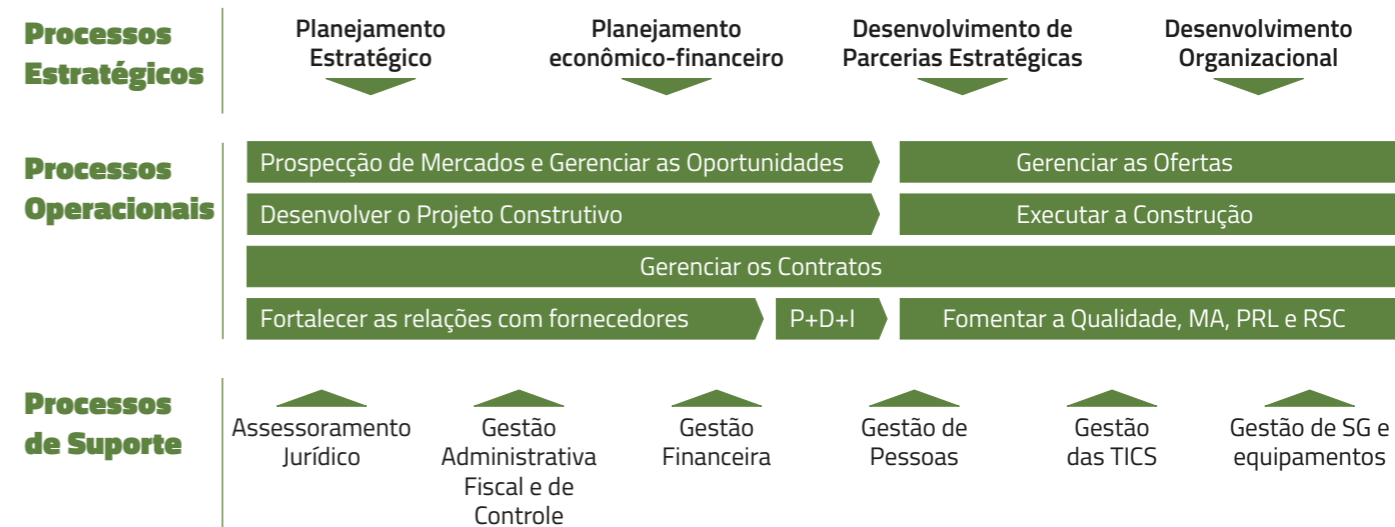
Processos Estratégicos

Planejamento Estratégico

Planejamento econômico-financeiro

Desenvolvimento de Parcerias Estratégicas

Desenvolvimento Organizacional

Processos Operacionais

Prospecção de Mercados e Gerenciar as Oportunidades

Gerenciar as Ofertas

Desenvolver o Projeto Construtivo

Executar a Construção

Gerenciar os Contratos

Fortalecer as relações com fornecedores

P+D+I

Fomentar a Qualidade, MA, PRL e RSC

Processos de Suporte

Assessoramento Jurídico

Gestão Administrativa Fiscal e de Controle

Gestão Financeira

Gestão de Pessoas

Gestão das TICS

Gestão de SG e equipamentos